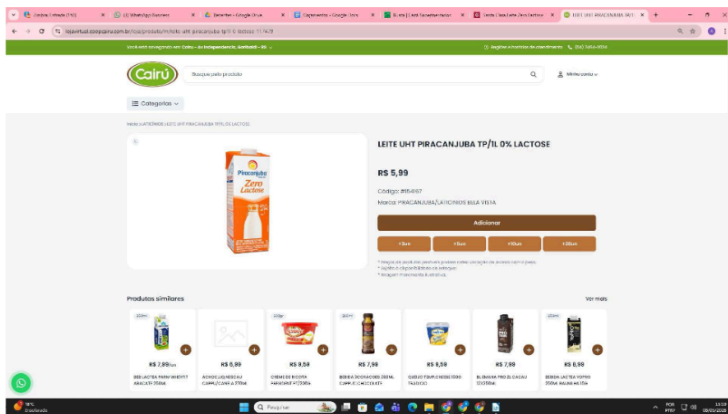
LEITE UHT PIRACANJUBA TP/1L 0% LACTOSE

R$ 5,99

Código: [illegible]

Marca: PIRACANJUBA/LATICINIOS BELA VISTA

Adicionar

Cairú

Buscar pelo produto

Categorias

Zero Lactose

Produtos similares

Ver mais

R$ 7,89

R$ 6,99

R$ 9,59

R$ 7,99

R$ 8,59

R$ 7,99

R$ 6,99